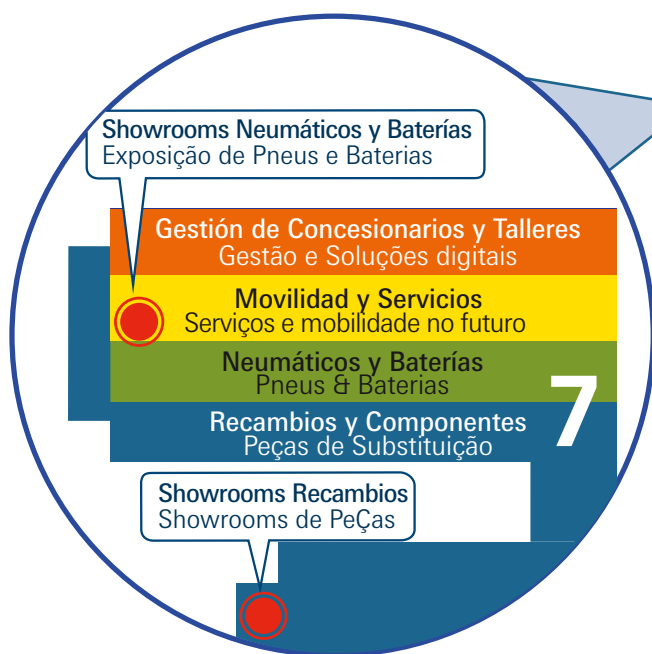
Showrooms Neumáticos y Baterías
Exposição de Pneus e Baterias

Gestión de Concesionarios y Talleres
Gestão e Soluções digitais

Movilidad y Servicios
Serviços e mobilidade no futuro

Neumáticos y Baterías
Pneus & Baterias

Recambios y Componentes
Peças de Substituição

7

Showrooms Recambios
Showrooms de PeÇas